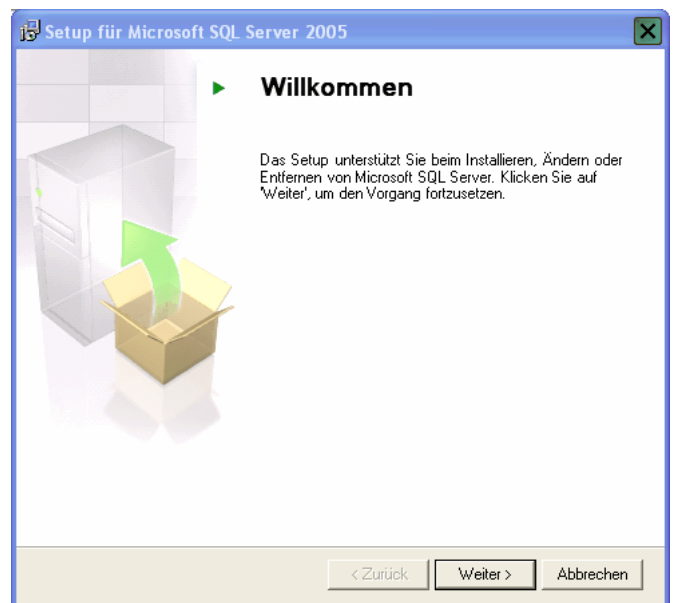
Setup für Microsoft SQL Server 2005

Willkommen

Das Setup unterstützt Sie beim Installieren, Ändern oder Entfernen von Microsoft SQL Server. Klicken Sie auf 'Weiter', um den Vorgang fortzusetzen.

< Zurück
Weiter >
Abbrechen